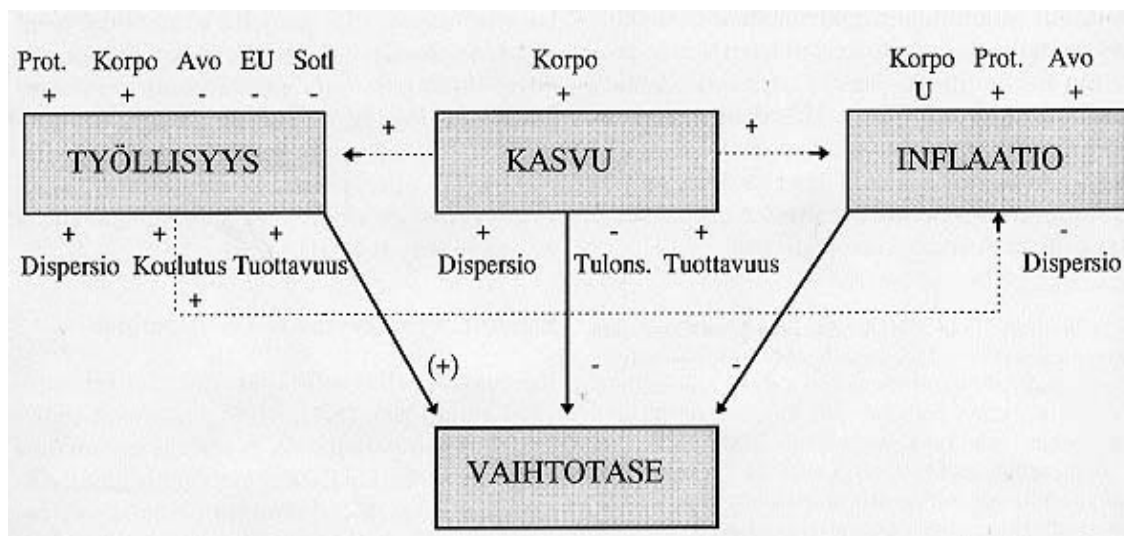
Prot. Korpo Avo EU Sotl
+ + - - -

Korpo
+

Korpo Prot. Avo
U + +

+

+

TYÖLLISYYS

KASVU

INFLAATIO

+ + +
Dispersio Koulutus Tuottavuus

+
Dispersio

- +
Tulons. Tuottavuus

-
Dispersio

+

(+)

-

-

VAIHTOTASE